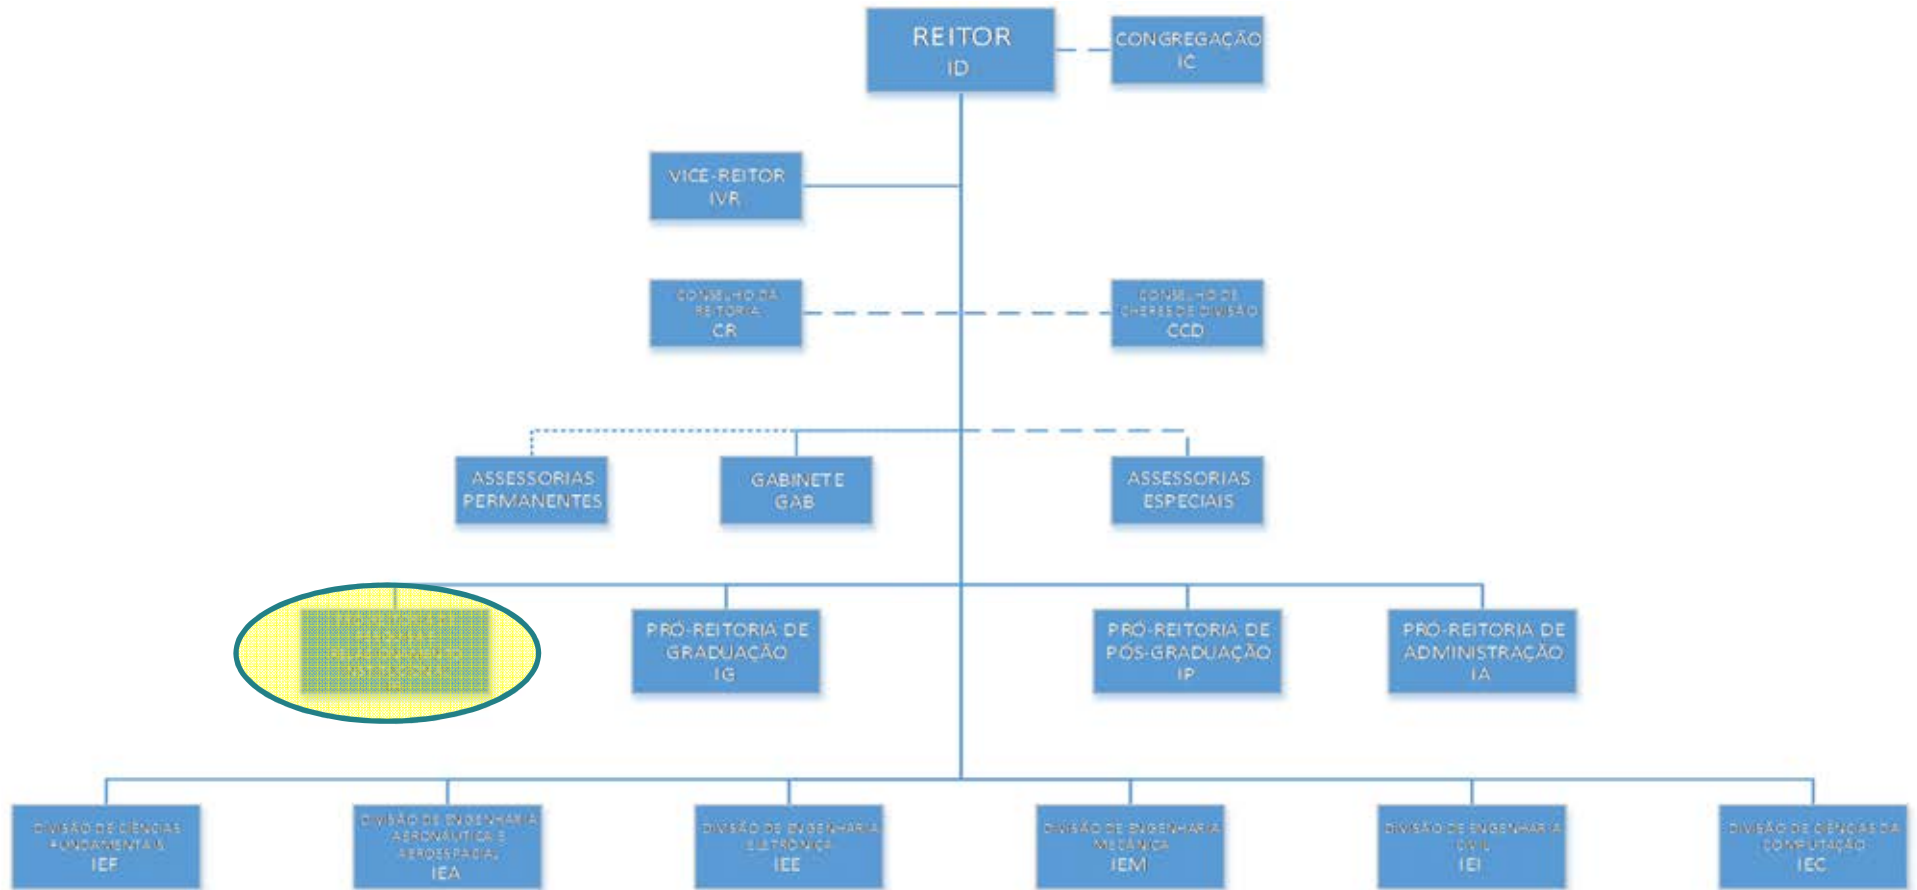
REITOR
ID

CONGREGAÇÃO
IC

VICE-REITOR
IVR

CONSELHO DA REITORIA
CR

CONSELHO DE CHEFES DE DIVISÃO
CCD

ASSESSORIAS PERMANENTES

GABINETE
GAB

ASSESSORIAS ESPECIAIS

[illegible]

PRÓ-REITORIA DE GRADUAÇÃO
IG

PRÓ-REITORIA DE PÓS-GRADUAÇÃO
IP

PRÓ-REITORIA DE ADMINISTRAÇÃO
IA

DIVISÃO DE CIÊNCIAS FUNDAMENTAIS
IEF

DIVISÃO DE ENGENHARIA AERONÁUTICA E AEROESPACIAL
IEA

DIVISÃO DE ENGENHARIA ELETRÔNICA
IEE

DIVISÃO DE ENGENHARIA MECÂNICA
IEM

DIVISÃO DE ENGENHARIA CIVIL
IEI

DIVISÃO DE CIÊNCIAS DA COMPUTAÇÃO
IEC